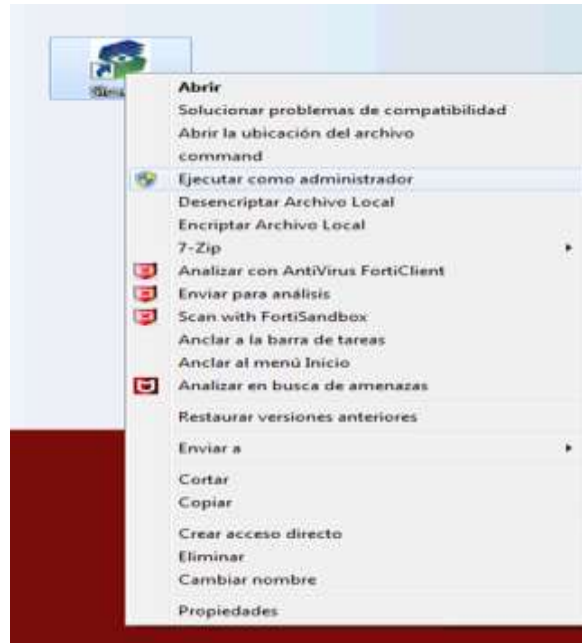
Sim

Abrir
Solucionar problemas de compatibilidad
Abrir la ubicación del archivo
command
Ejecutar como administrador
Desencriptar Archivo Local
Encriptar Archivo Local
7-Zip
Analizar con AntiVirus FortiClient
Enviar para análisis
Scan with FortiSandbox
Anclar a la barra de tareas
Anclar al menú Inicio
Analizar en busca de amenazas
Restaurar versiones anteriores
Enviar a
Cortar
Copiar
Crear acceso directo
Eliminar
Cambiar nombre
Propiedades